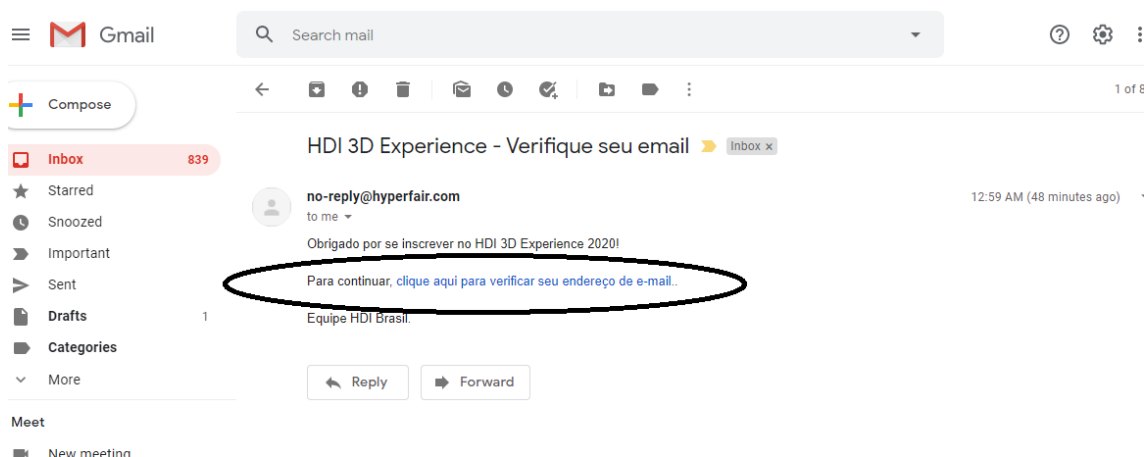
Gmail

Search mail

Compose

Inbox 839
Starred
Snoozed
Important
Sent
Drafts 1
Categories
More

Meet
New meeting

1 of 8

HDI 3D Experience - Verifique seu email Inbox ×

no-reply@hyperfair.com
to me

12:59 AM (48 minutes ago)

Obrigado por se inscrever no HDI 3D Experience 2020!

Para continuar, clique aqui para verificar seu endereço de e-mail..

Equipe HDI Brasil.

Reply Forward